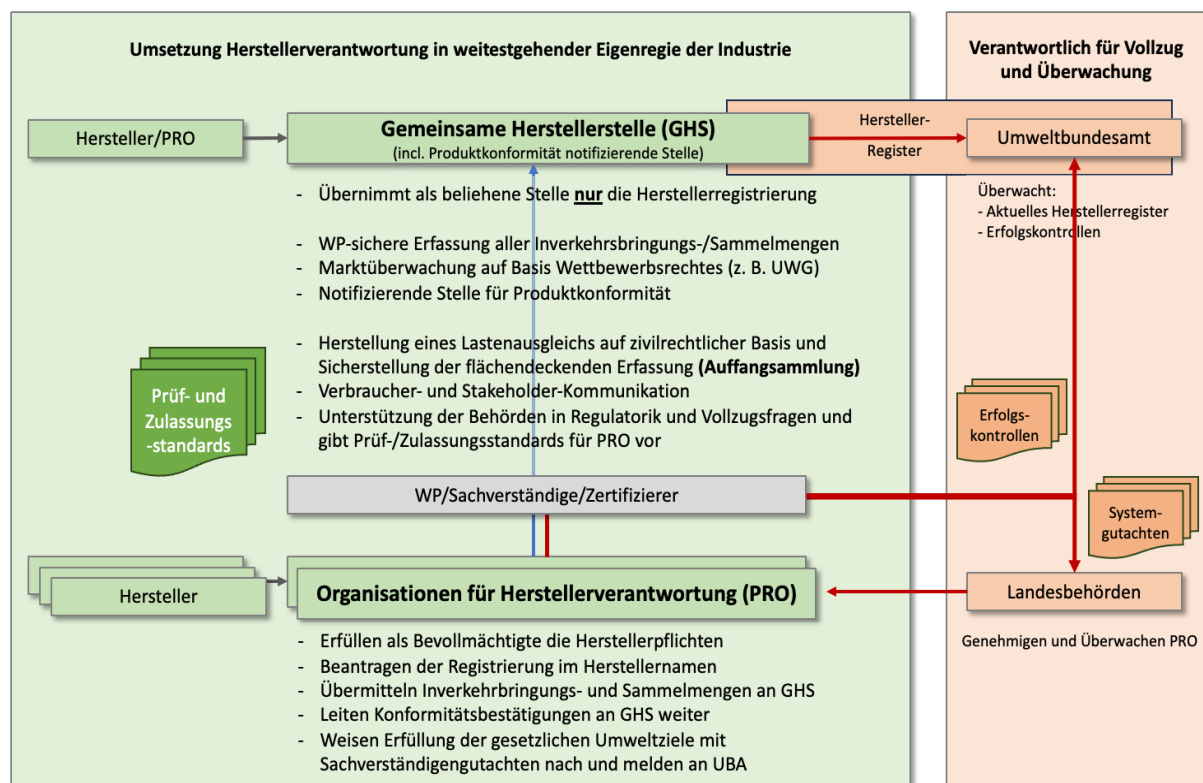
Umsetzung Herstellerverantwortung in weitestgehender Eigenregie der Industrie

Verantwortlich für Vollzug und Überwachung

Hersteller/PRO

Gemeinsame Herstellerstelle (GHS)
(incl. Produktkonformität notifizierende Stelle)

Hersteller-Register

Umweltbundesamt

Überwacht:
- Aktuelles Herstellerregister
- Erfolgskontrollen

- Übernimmt als beliehene Stelle **nur** die Herstellerregistrierung

- WP-sichere Erfassung aller Inverkehrsbringungs-/Sammelmengen
- Marktüberwachung auf Basis Wettbewerbsrechtes (z. B. UWG)
- Notifizierende Stelle für Produktkonformität

- Herstellung eines Lastenausgleichs auf zivilrechtlicher Basis und Sicherstellung der flächendeckenden Erfassung **(Auffangsammlung)**
- Verbraucher- und Stakeholder-Kommunikation
- Unterstützung der Behörden in Regulatorik und Vollzugsfragen und gibt Prüf-/Zulassungsstandards für PRO vor

Prüf- und Zulassungs -standards

Erfolgs-kontrollen

WP/Sachverständige/Zertifizierer

System-gutachten

Hersteller

Organisationen für Herstellerverantwortung (PRO)

Landesbehörden

Genehmigen und Überwachen PRO

- Erfüllen als Bevollmächtigte die Herstellerpflichten
- Beantragen der Registrierung im Herstellernamen
- Übermitteln Inverkehrbringungs- und Sammelmengen an GHS
- Leiten Konformitätsbestätigungen an GHS weiter
- Weisen Erfüllung der gesetzlichen Umweltziele mit Sachverständigengutachten nach und melden an UBA